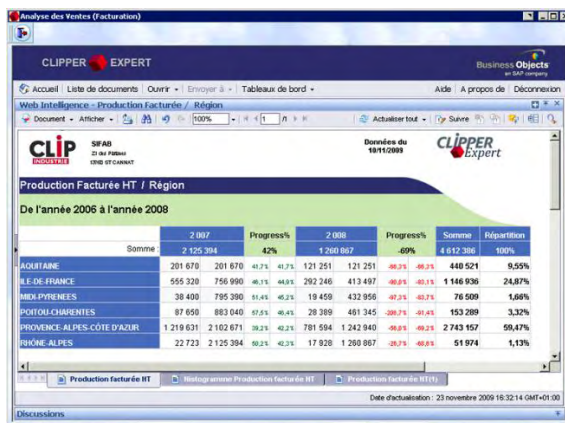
Analyse des Ventes (Facturation)

CLIPPER EXPERT

Business Objects
an SAP company

Accueil | Liste de documents | Ouvrir ▾ | Envoyer à ▾ | Tableaux de bord ▾

Aide | A propos de | Déconnexion

Web Intelligence - Production Facturée / Région

Document ▾ Afficher ▾ 100% 1 /1

Actualiser tout ▾

CLIP INDUSTRIE

SIFAB
ZI del Pâtiset
13160 ST CANNAT

Données du
10/11/2009

CLIPPER Expert

Production Facturée HT / Région

De l'année 2006 à l'année 2008

| | 2 007 | | Progress% | | 2 008 | | Progress% | | Somme | Répartition |
|---|---|---|---|---|---|---|---|---|---|---|
| Somme : | 2 125 394 | | 42% | | 1 260 867 | | -69% | | 4 612 386 | 100% |
| AQUITAINE | 201 670 | 201 670 | 41,7% | 41,7% | 121 251 | 121 251 | -66,3% | -66,3% | 440 521 | 9,55% |
| ILE-DE-FRANCE | 555 320 | 756 990 | 46,1% | 44,9% | 292 246 | 413 497 | -90,0% | -83,1% | 1 146 936 | 24,87% |
| MIDI-PYRENEES | 38 400 | 795 390 | 51,4% | 45,2% | 19 459 | 432 956 | -97,3% | -83,7% | 76 509 | 1,66% |
| POITOU-CHARENTES | 87 650 | 883 040 | 57,6% | 46,4% | 28 389 | 461 345 | -208,7% | -91,4% | 153 289 | 3,32% |
| PROVENCE-ALPES-CÔTE D'AZUR | 1 219 631 | 2 102 671 | 39,2% | 42,2% | 781 594 | 1 242 940 | -56,0% | -69,2% | 2 743 157 | 59,47% |
| RHÔNE-ALPES | 22 723 | 2 125 394 | 50,2% | 42,3% | 17 928 | 1 260 867 | -26,7% | -68,6% | 51 974 | 1,13% |

Production facturée HT | Histogramme Production facturée HT | Production facturée HT(1)

Date d'actualisation : 23 novembre 2009 16:32:14 GMT+01:00

Discussions